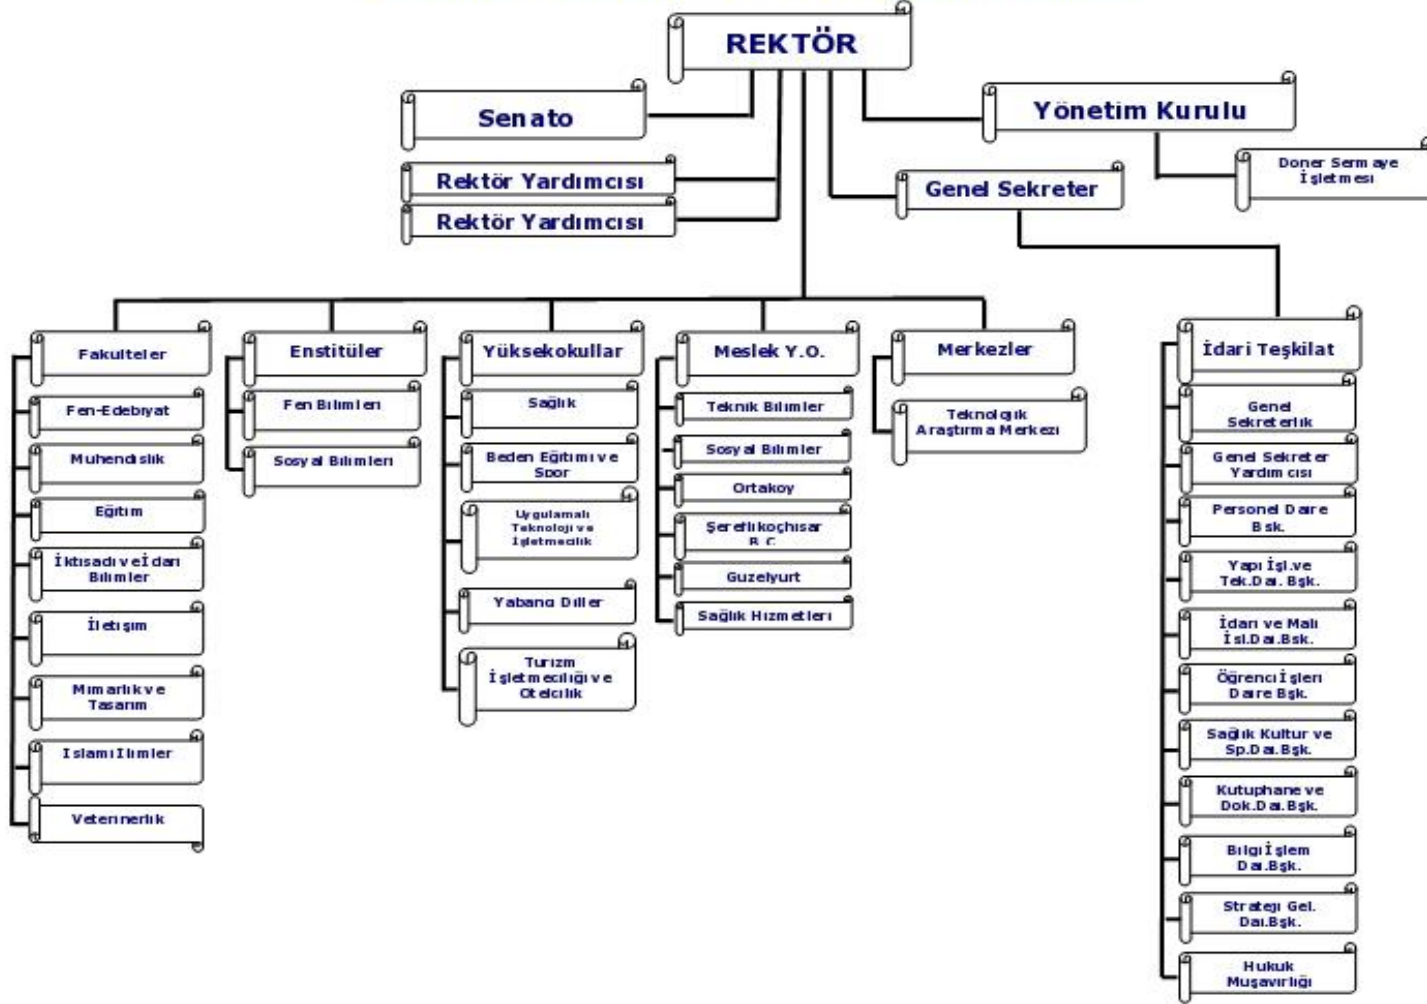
REKTÖR

Senato

Rektör Yardımcısı

Rektör Yardımcısı

Yönetim Kurulu

Doner Sermaye İşletmesi

Genel Sekreter

Fakulteler

Fen-Edebıyat

Muhendıslık

Eğitim

İktısadı ve İdarı Bılımler

İletişim

Mımarlık ve Tasarım

Islamı Ilımler

Veterınerlık

Enstitüler

Fen Bılımlerı

Sosyal Bılımlerı

Yüksekokullar

Sağlık

Beden Eğitimi ve Spor

Uygulamalı Teknoloji ve İşletmecilik

Yabancı Diller

Turızm İşletmeciliği ve Otelcilik

Meslek Y.O.

Teknık Bilimler

Sosyal Bılımler

Ortakoy

Şereflikoçhisar B.C.

Guzelyurt

Sağlık Hızmetlerı

Merkezler

Teknolojik Araştırma Merkezı

İdari Teşkilat

Genel Sekreterlık

Genel Sekreter Yardımcısı

Personel Daire Bsk.

Yapı İşl.ve Tek.Daı. Bşk.

İdarı ve Malı İsl.Daı.Bsk.

Öğrencı İşlerı Daire Bşk.

Sağlık Kultur ve Sp.Daı.Bşk.

Kutuphane ve Dok.Daı.Bşk.

Bılgı İşlem Daı.Bşk.

Strateji Gel. Daı.Bşk.

Hukuk Muşavirliği